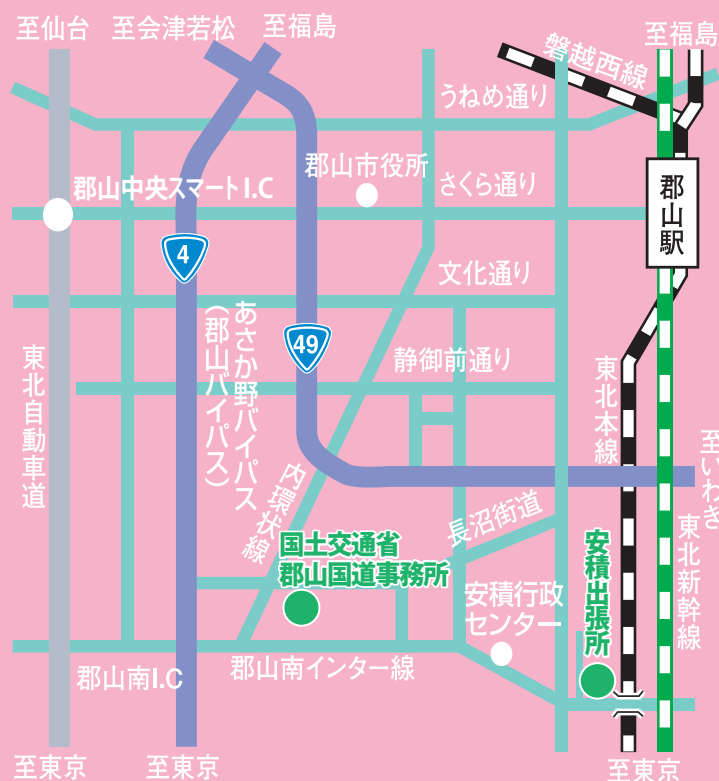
至仙台
至会津若松
至福島
至福島
磐越西線
うねめ通り
郡山市役所
さくら通り
郡山中央スマートI.C
郡山駅
4
文化通り
あさか野バイパス
(郡山バイパス)
49
静御前通り
東北自動車道
東北本線
至いわき
東北新幹線
内環状線
長沼街道
国土交通省
郡山国道事務所
安積出張所
安積行政センター
郡山南インター線
郡山南I.C
至東京
至東京
至東京